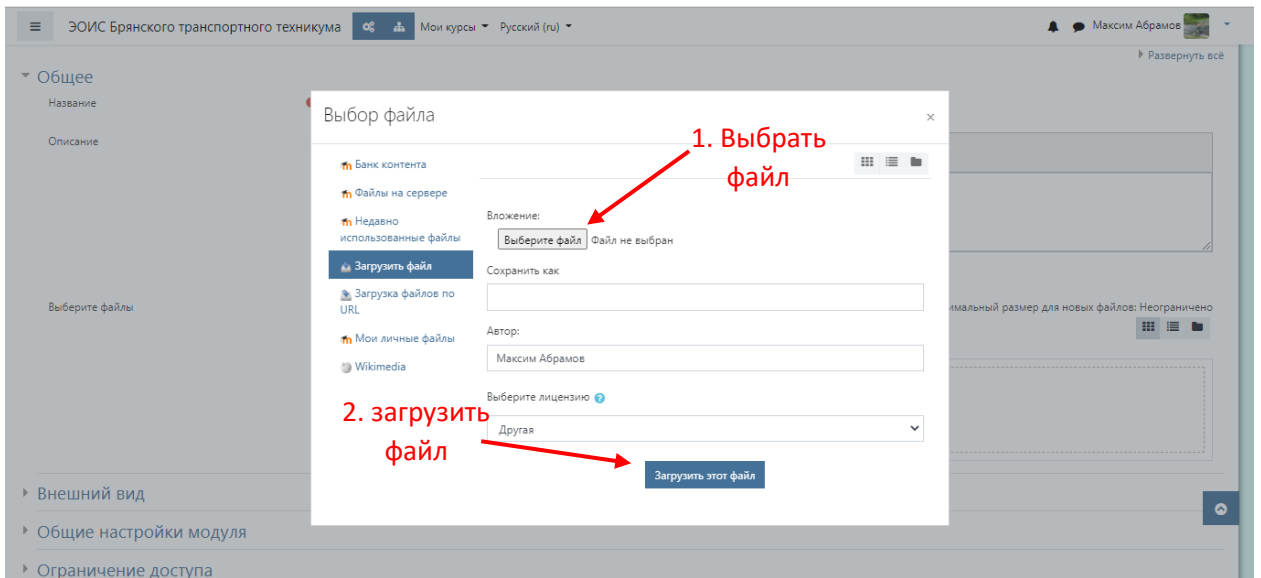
ЭОИС Брянского транспортного техникума Мои курсы Русский (ru) Максим Абрамов

Развернуть всё

Общее

Название

Описание

Выберите файлы

...имальный размер для новых файлов: Неограничено

Выбор файла

Банк контента
Файлы на сервере
Недавно использованные файлы
Загрузить файл
Загрузка файлов по URL
Мои личные файлы
Wikimedia

1. Выбрать файл

Вложение:
Выберите файл Файл не выбран

Сохранить как

Автор:
Максим Абрамов

Выберите лицензию
Другая

2. загрузить файл

Загрузить этот файл

Внешний вид

Общие настройки модуля

Ограничение доступа